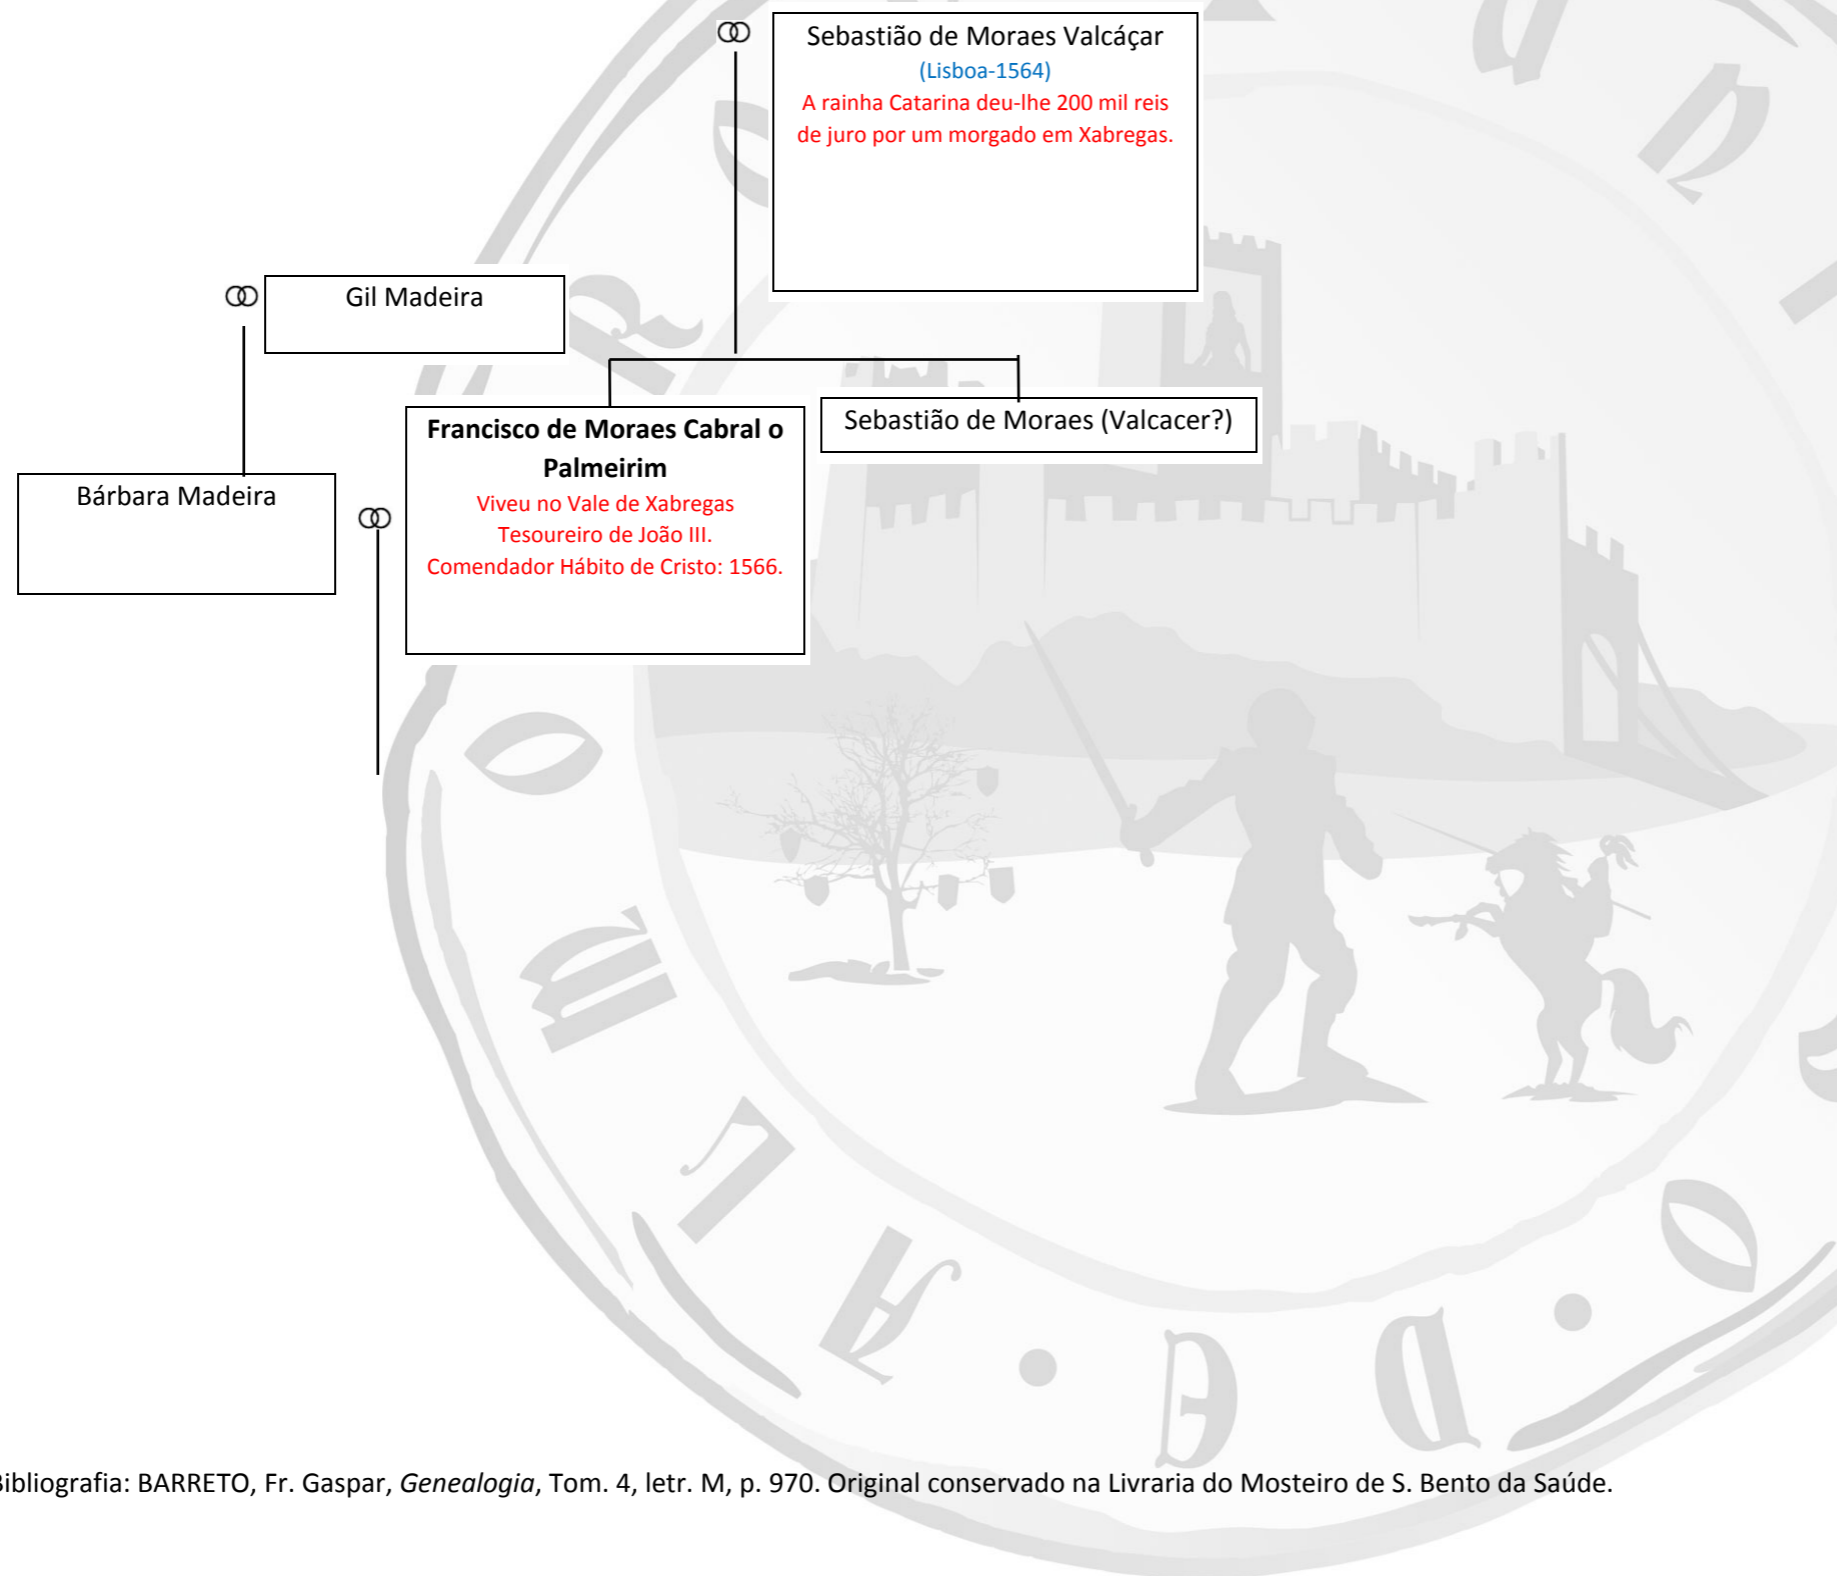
Sebastião de Moraes Valcáçar
(Lisboa-1564)
A rainha Catarina deu-lhe 200 mil reis de juro por um morgado em Xabregas.

Gil Madeira

Francisco de Moraes Cabral o Palmeirim
Viveu no Vale de Xabregas
Tesoureiro de João III.
Comendador Hábito de Cristo: 1566.

Sebastião de Moraes (Valcacer?)

Bárbara Madeira

ibliografia: BARRETO, Fr. Gaspar, *Genealogia*, Tom. 4, letr. M, p. 970. Original conservado na Livraria do Mosteiro de S. Bento da Saúde.